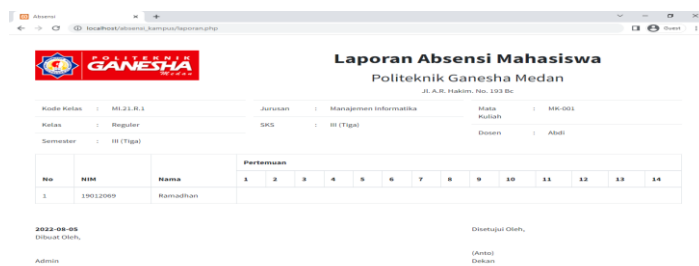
Absensi ×  +

localhost/absensi_kampus/laporan.php

Guest

POLITEKNIK GANESHA Medan

Laporan Absensi Mahasiswa

Politeknik Ganesha Medan

Jl. A.R. Hakim. No. 193 Bc

| Kode Kelas | : | MI.21.R.1 | Jurusan | : | Manajemen Informatika | Mata Kuliah | : | MK-001 |
|---|---|---|---|---|---|---|---|---|
| Kelas | : | Reguler | SKS | : | III (Tiga) | Dosen | : | Abdi |
| Semester | : | III (Tiga) | | | | | | |

| No | NIM | Nama | Pertemuan 1 | 2 | 3 | 4 | 5 | 6 | 7 | 8 | 9 | 10 | 11 | 12 | 13 | 14 |
|---|---|---|---|---|---|---|---|---|---|---|---|---|---|---|---|---|
| 1 | 19012069 | Ramadhan | | | | | | | | | | | | | | |

2022-08-05
Dibuat Oleh,

Admin

Disetujui Oleh,

(Anto)
Dekan